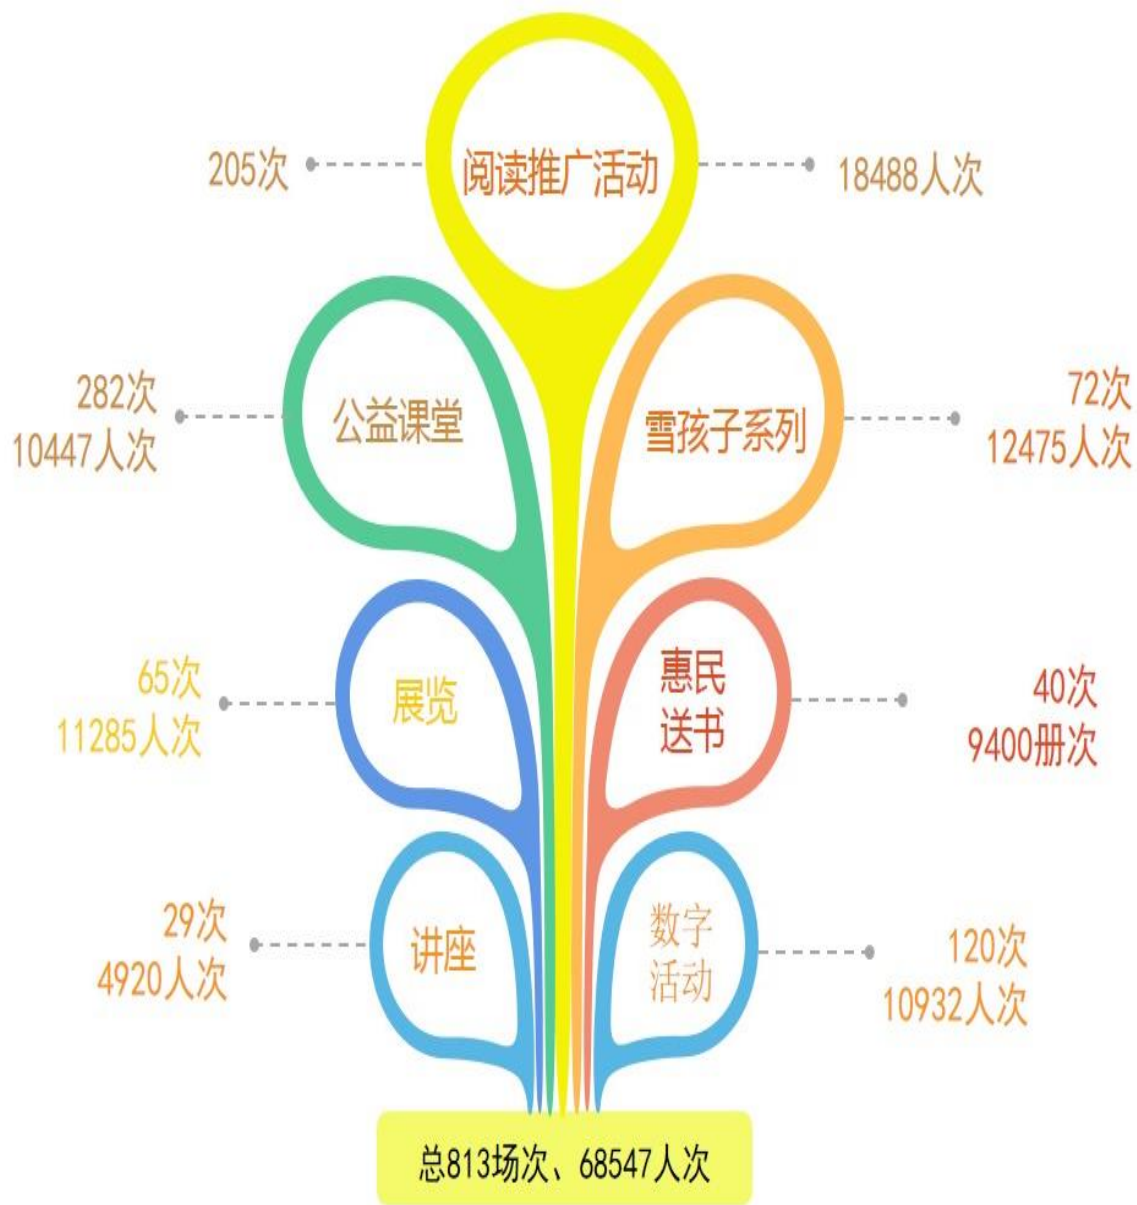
205次

阅读推广活动

18488人次

282次
10447人次

公益课堂

雪孩子系列

72次
12475人次

65次
11285人次

展览

惠民
送书

40次
9400册次

29次
4920人次

讲座

数字
活动

120次
10932人次

总813场次、68547人次